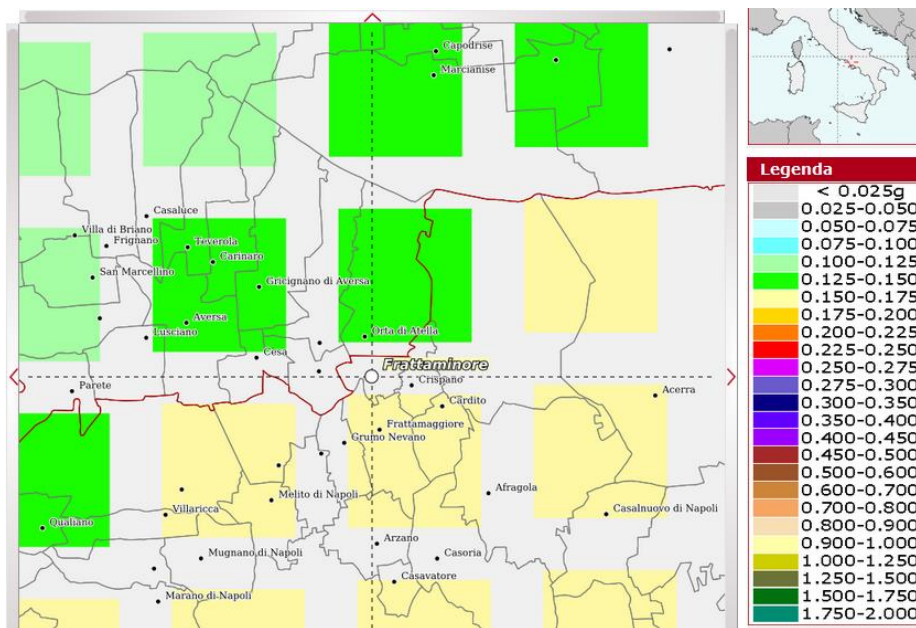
Capodrise
Marcianise
Casaluce
Villa di Briano
Frignano
Teverola
Carinaro
San Marcellino
Gricignano di Aversa
Aversa
Lusciano
Orta di Atella
Cesa
Frattaminore
Crispano
Parete
Cardito
Acerra
Frattamaggiore
Grumo Nevano
Afragola
Melito di Napoli
Villaricca
Casalnuovo di Napoli
Qualiano
Arzano
Mugnano di Napoli
Casoria
Casavatore
Marano di Napoli

Legenda
< 0.025g
0.025-0.050
0.050-0.075
0.075-0.100
0.100-0.125
0.125-0.150
0.150-0.175
0.175-0.200
0.200-0.225
0.225-0.250
0.250-0.275
0.275-0.300
0.300-0.350
0.350-0.400
0.400-0.450
0.450-0.500
0.500-0.600
0.600-0.700
0.700-0.800
0.800-0.900
0.900-1.000
1.000-1.250
1.250-1.500
1.500-1.750
1.750-2.000